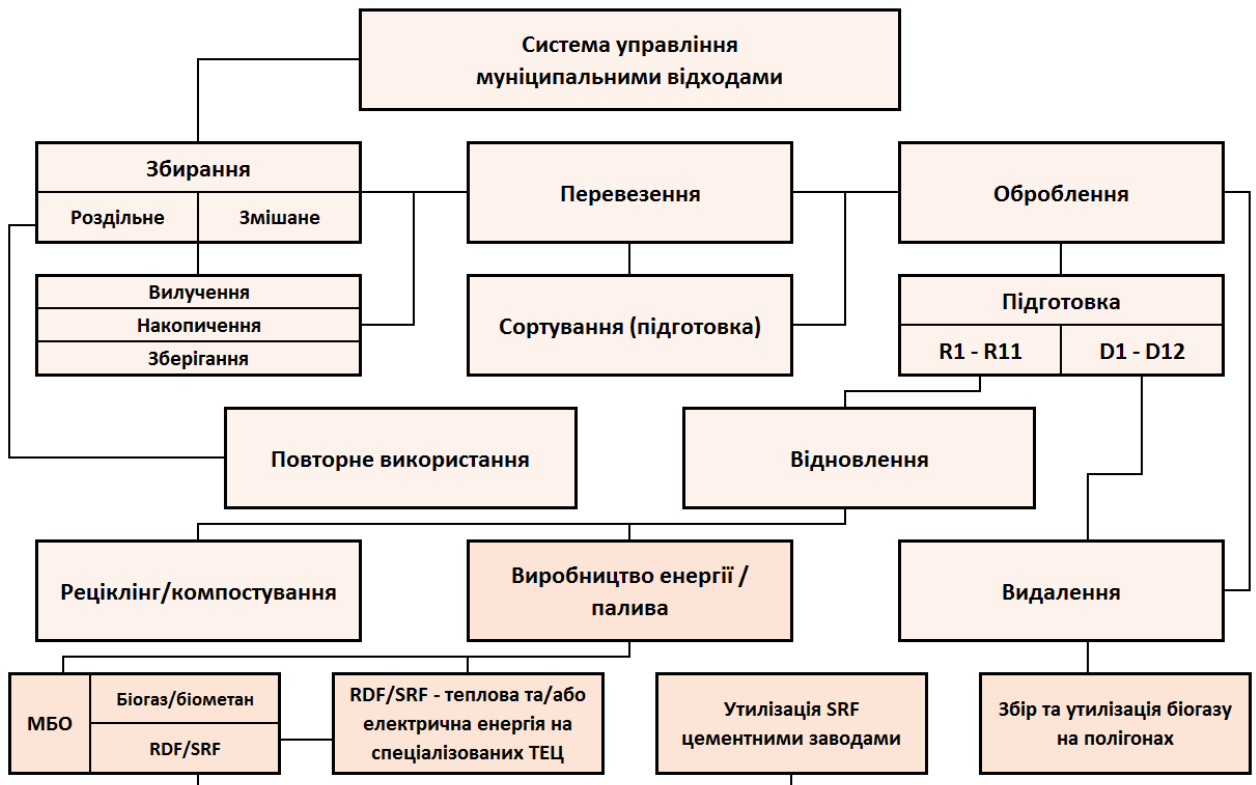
Система управління муніципальними відходами

Збирання

Роздільне

Змішане

Вилучення

Накопичення

Зберігання

Перевезення

Сортування (підготовка)

Оброблення

Підготовка

R1 - R11

D1 - D12

Повторне використання

Відновлення

Рециклінг/компостування

Виробництво енергії / палива

Видалення

МБО

Біогаз/біометан

RDF/SRF

RDF/SRF - теплова та/або електрична енергія на спеціалізованих ТЕЦ

Утилізація SRF цементними заводами

Збір та утилізація біогазу на полігонах